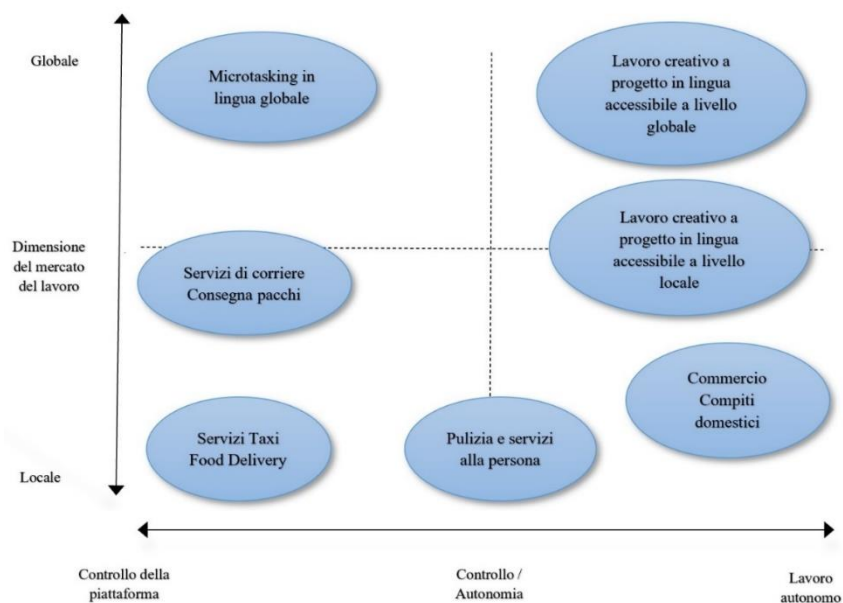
Globale

Microtasking in lingua globale

Lavoro creativo a progetto in lingua accessibile a livello globale

Dimensione del mercato del lavoro

Servizi di corriere Consegna pacchi

Lavoro creativo a progetto in lingua accessibile a livello locale

Commercio Compiti domestici

Servizi Taxi Food Delivery

Pulizia e servizi alla persona

Locale

Controllo della piattaforma

Controllo / Autonomia

Lavoro autonomo